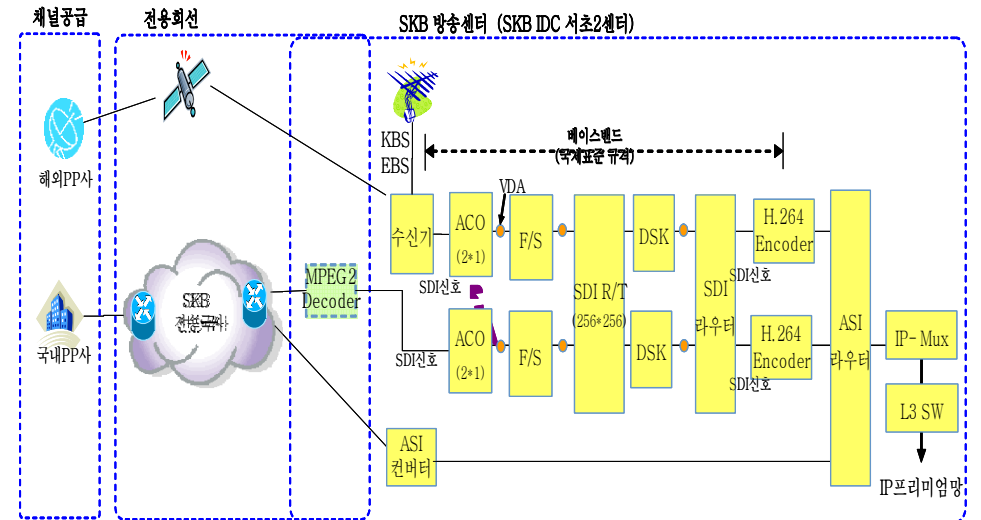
채널공급

전용회선

SKB 방송센터 (SKB IDC 서초2센터)

해외PP사

국내PP사

SKB 전용국사

KBS
EBS

베이스밴드
(국제표준 규격)

VDA

수신기

ACO
(2*1)

F/S

SDI R/T
(256*256)

DSK

SDI
라우터

H.264
Encoder

SDI신호

ASI
라우터

MPEG2
Decoder

SDI신호

SDI신호

ACO
(2*1)

F/S

DSK

H.264
Encoder

SDI신호

IP-Mux

L3 SW

ASI
컨버터

IP프리미엄망